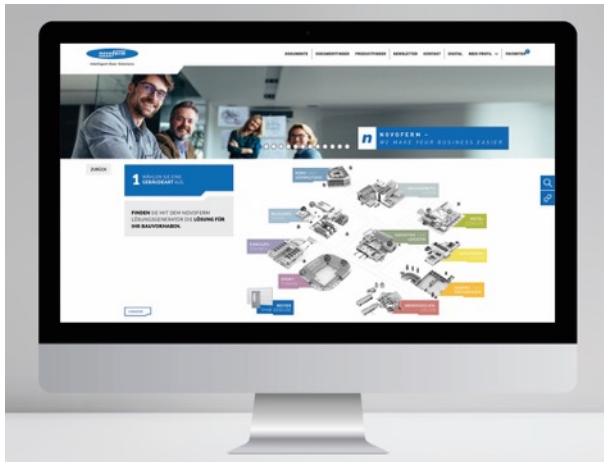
novoferm
Intelligent Door Solutions

DOKUMENTE DOKUMENTFINDER PRODUKTFINDER NEWSLETTER KONTAKT DIGITAL MEIN PROFIL FAVORITEN

n NOVOFERM –
WE MAKE YOUR BUSINESS EASIER

ZURÜCK

1 WÄHLEN SIE EINE GEBÄUDEART AUS.

FINDEN SIE MIT DEM NOVOFERM LÖSUNGSGENERATOR DIE LÖSUNG FÜR IHR BAUVORHABEN.

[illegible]